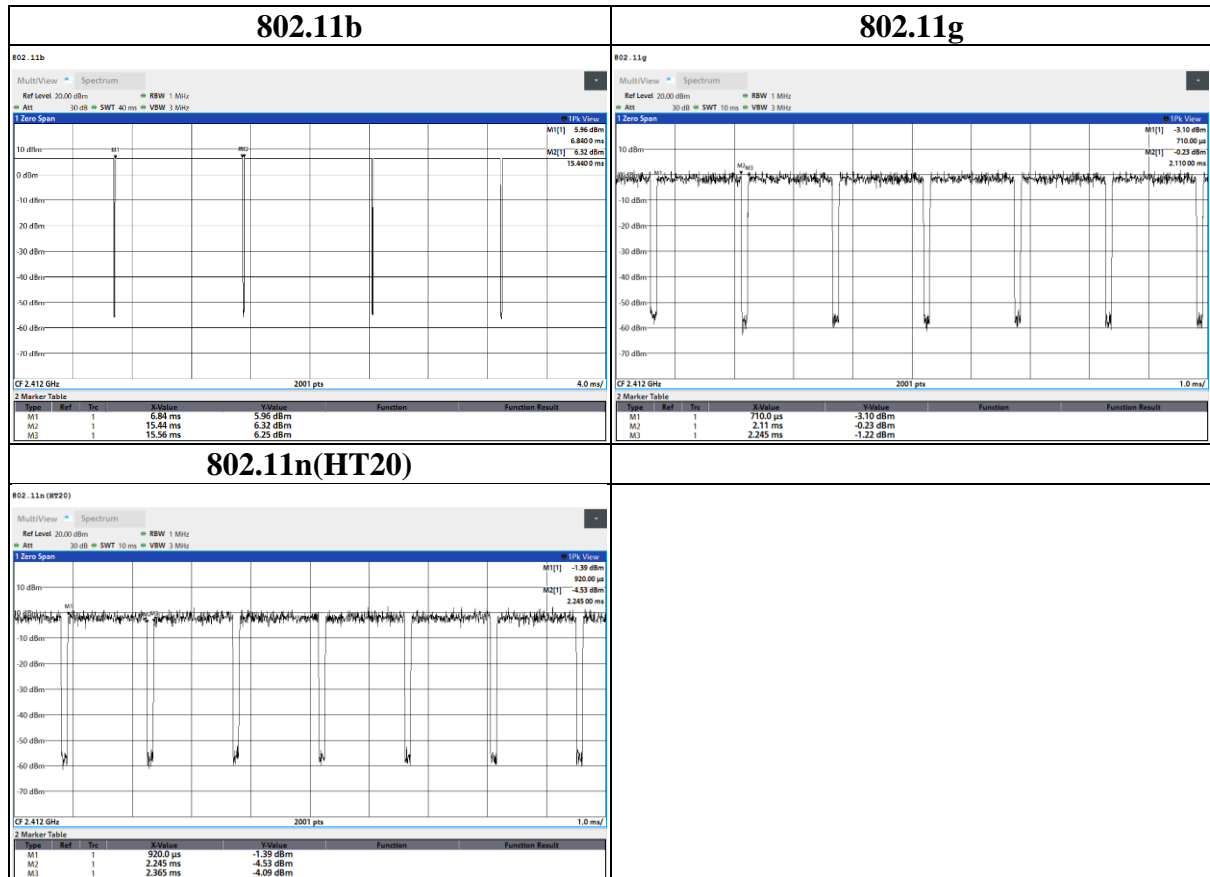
802.11b

802.11b

MultiView Spectrum

Ref Level 20.00 dBm RBW 1 MHz
Att 30 dB SWT 40 ms VBW 3 MHz

1 Zero Span 1Pk View

M1[1] 5.96 dBm
6.840 0 ms
M2[1] 6.32 dBm
15.440 0 ms

10 dBm
0 dBm
-10 dBm
-20 dBm
-30 dBm
-40 dBm
-50 dBm
-60 dBm
-70 dBm

M1
M3

CF 2.412 GHz 2001 pts 4.0 ms/

2 Marker Table

| Type | Ref | Trc | X-Value | Y-Value | Function | Function Result |
|---|---|---|---|---|---|---|
| M1 | | 1 | 6.84 ms | 5.96 dBm | | |
| M2 | | 1 | 15.44 ms | 6.32 dBm | | |
| M3 | | 1 | 15.56 ms | 6.25 dBm | | |

802.11g

802.11g

MultiView Spectrum

Ref Level 20.00 dBm RBW 1 MHz
Att 30 dB SWT 10 ms VBW 3 MHz

1 Zero Span 1Pk View

M1[1] -3.10 dBm
710.00 µs
M2[1] -0.23 dBm
2.110 00 ms

10 dBm
M1
M2M3
-10 dBm
-20 dBm
-30 dBm
-40 dBm
-50 dBm
-60 dBm
-70 dBm

CF 2.412 GHz 2001 pts 1.0 ms/

2 Marker Table

| Type | Ref | Trc | X-Value | Y-Value | Function | Function Result |
|---|---|---|---|---|---|---|
| M1 | | 1 | 710.0 µs | -3.10 dBm | | |
| M2 | | 1 | 2.11 ms | -0.23 dBm | | |
| M3 | | 1 | 2.245 ms | -1.22 dBm | | |

802.11n(HT20)

802.11n(HT20)

MultiView Spectrum

Ref Level 20.00 dBm RBW 1 MHz
Att 30 dB SWT 10 ms VBW 3 MHz

1 Zero Span 1Pk View

M1[1] -1.39 dBm
920.00 µs
M2[1] -4.53 dBm
2.245 00 ms

10 dBm
M1
-10 dBm
-20 dBm
-30 dBm
-40 dBm
-50 dBm
-60 dBm
-70 dBm

CF 2.412 GHz 2001 pts 1.0 ms/

2 Marker Table

| Type | Ref | Trc | X-Value | Y-Value | Function | Function Result |
|---|---|---|---|---|---|---|
| M1 | | 1 | 920.0 µs | -1.39 dBm | | |
| M2 | | 1 | 2.245 ms | -4.53 dBm | | |
| M3 | | 1 | 2.365 ms | -4.09 dBm | | |